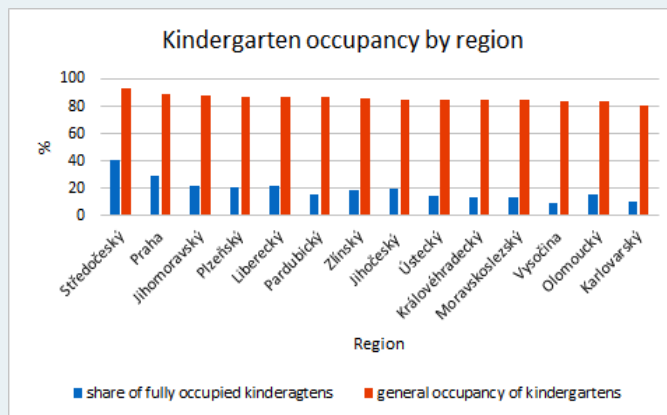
Kindergarten occupancy by region

100
80
60
40
20
0

%

Středočeský
Praha
Jihomoravský
Plzeňský
Liberecký
Pardubický
Zlínský
Jihočeský
Ústecký
Královéhradecký
Moravskoslezský
Vysočina
Olomoucký
Karlovarský

Region

share of fully occupied kinderagtens
general occupancy of kindergartens